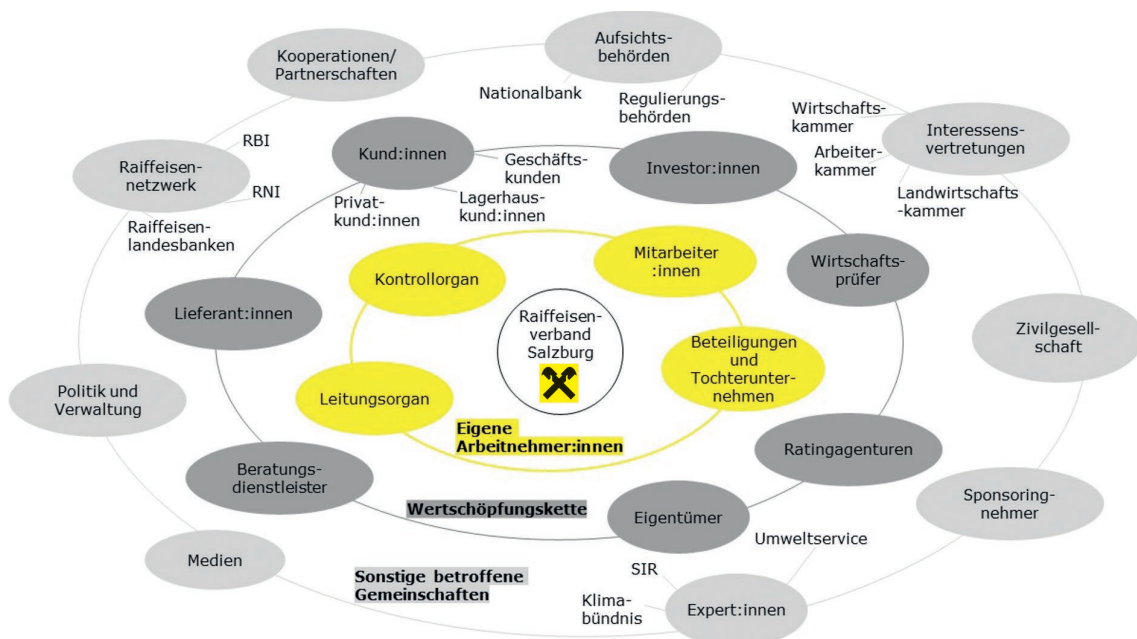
Aufsichtsbehörden

Kooperationen/ Partnerschaften

Nationalbank

Regulierungsbehörden

Wirtschaftskammer

Interessensvertretungen

Arbeiterkammer

Landwirtschafts-kammer

RBI

Raiffeisennetzwerk

RNI

Raiffeisenlandesbanken

Kund:innen

Geschäftskunden

Privatkund:innen

Lagerhauskund:innen

Investor:innen

Mitarbeiter :innen

Kontrollorgan

Wirtschaftsprüfer

Lieferant:innen

Raiffeisenverband Salzburg

Zivilgesellschaft

Beteiligungen und Tochterunternehmen

Politik und Verwaltung

Leitungsorgan

Eigene Arbeitnehmer:innen

Ratingagenturen

Beratungsdienstleister

Wertschöpfungskette

Eigentümer

Sponsoringnehmer

Umweltservice

Medien

Sonstige betroffene Gemeinschaften

SIR

Klimabündnis

Expert:innen